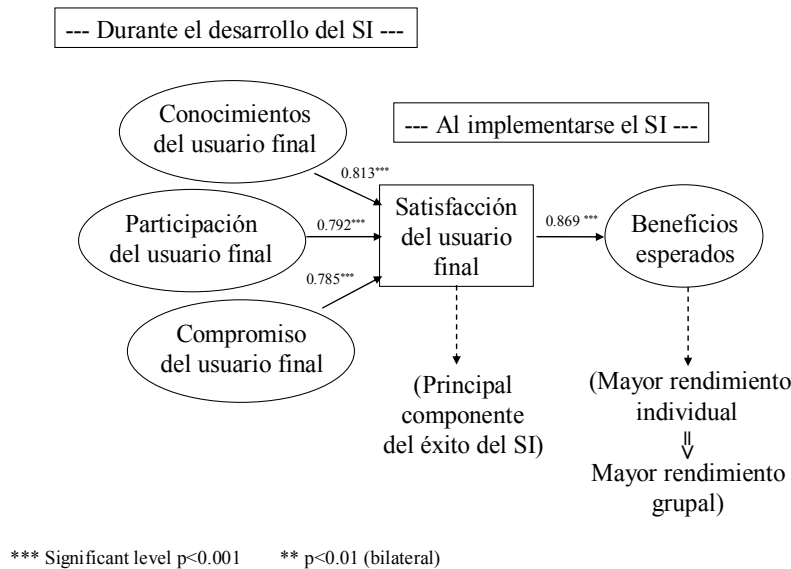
--- Durante el desarrollo del SI ---

--- Al implementarse el SI ---

Conocimientos del usuario final

Participación del usuario final

Compromiso del usuario final

0.813***

0.792***

0.785***

Satisfacción del usuario final

0.869 ***

Beneficios esperados

(Principal componente del éxito del SI)

(Mayor rendimiento individual
⇓
Mayor rendimiento grupal)

*** Significant level p<0.001 ** p<0.01 (bilateral)